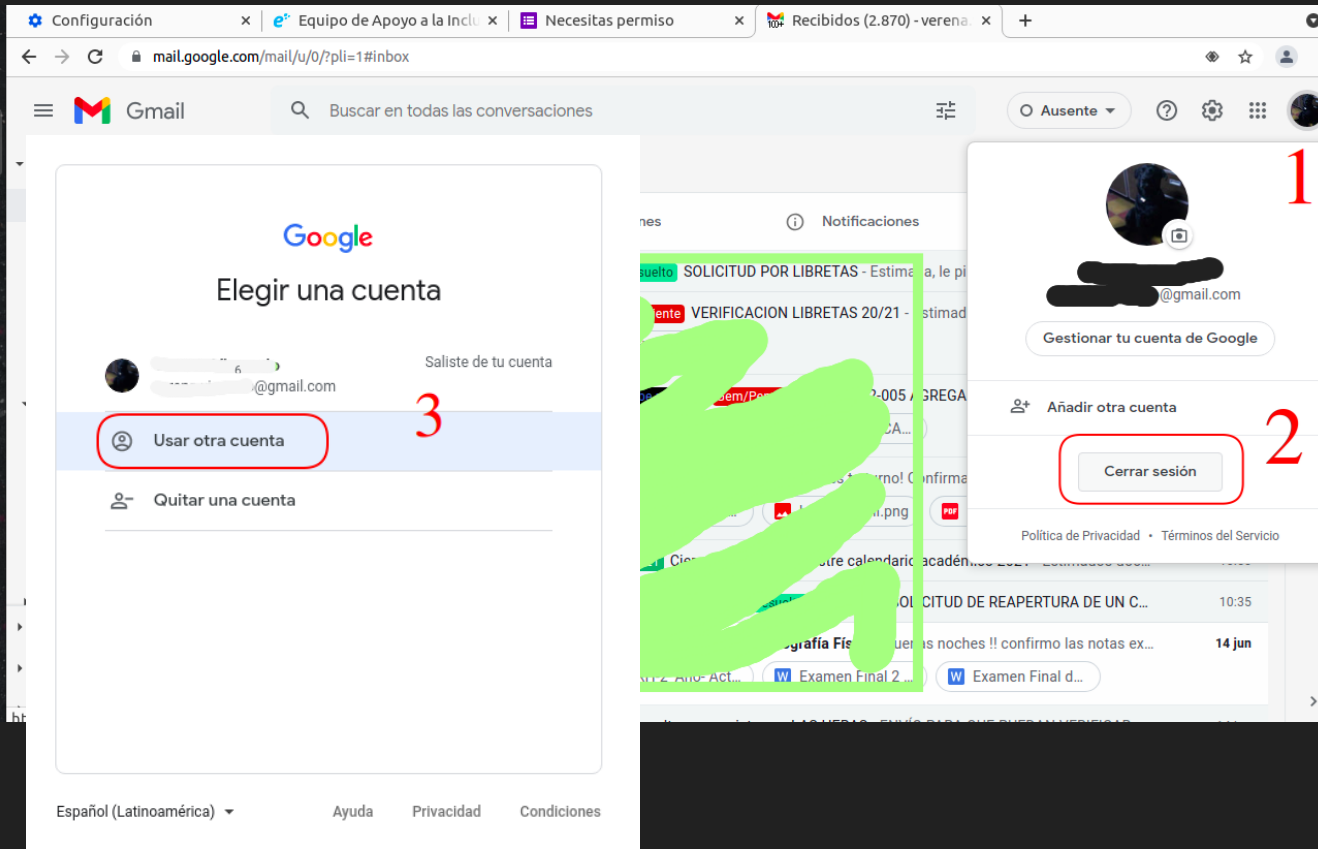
Configuración
Equipo de Apoyo a la Inclu
Necesitas permiso
Recibidos (2.870) - verena
mail.google.com/mail/u/0/?pli=1#inbox
Gmail
Buscar en todas las conversaciones
Ausente

Google
Elegir una cuenta
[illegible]@gmail.com
Saliste de tu cuenta
3
Usar otra cuenta
Quitar una cuenta
Español (Latinoamérica)
Ayuda
Privacidad
Condiciones

nes
Notificaciones
suelto SOLICITUD POR LIBRETAS - Estima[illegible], le pi
VERIFICACION LIBRETAS 20/21 - Estimad
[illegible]-005 / GREGA
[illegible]rno! Confirma
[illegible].png
PDF
Cie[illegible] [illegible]tre calendario académico 2021
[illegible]LICITUD DE REAPERTURA DE UN C...
10:35
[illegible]grafía Fís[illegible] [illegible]uenas noches !! confirmo las notas ex...
14 jun
Examen Final 2 ...
Examen Final d...

1
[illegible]@gmail.com
Gestionar tu cuenta de Google
Añadir otra cuenta
2
Cerrar sesión
Política de Privacidad • Términos del Servicio